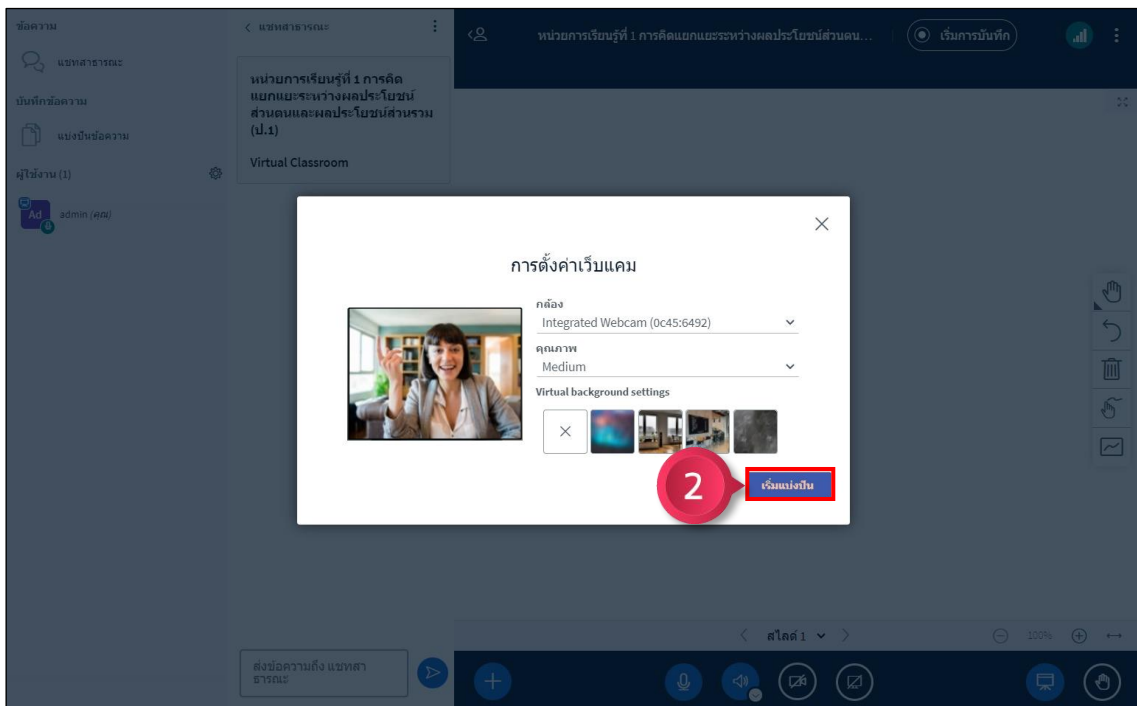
ข้อความ
แชทสาธารณะ
บันทึกข้อความ
แบ่งปันข้อความ
ผู้ใช้งาน (1)
Ad admin (คุณ)

< แชทสาธารณะ
หน่วยการเรียนรู้ที่ 1 การคิดแยกแยะระหว่างผลประโยชน์ส่วนตนและผลประโยชน์ส่วนรวม (ป.1)
Virtual Classroom

หน่วยการเรียนรู้ที่ 1 การคิดแยกแยะระหว่างผลประโยชน์ส่วนตน...
เริ่มการบันทึก

การตั้งค่าเว็บแคม
กล้อง
Integrated Webcam (0c45:6492)
คุณภาพ
Medium
Virtual background settings
2
เริ่มแบ่งปัน

สไลด์ 1
100%
ส่งข้อความถึง แชทสาธารณะ